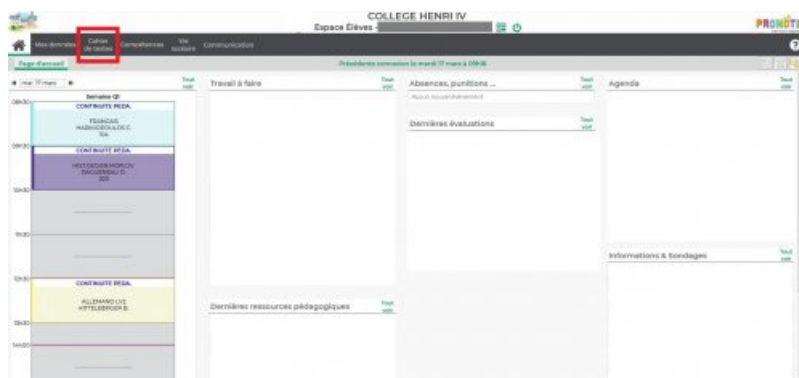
COLLEGE HENRI IV
Espace Elèves -

PRONOTE

Mes données
Cahier de textes
Compétences
Vie scolaire
Communication

Page d'accueil
Précédente connexion le mardi 17 mars à 09h16

mar. 17 mars
Semaine 12

08h30
CONTINUITE PEDA.
FRANCAIS
HADJIGEORGIOU C.
104

09h30
CONTINUITE PEDA.
HIST-GEOG-EMC
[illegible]
205

10h30

11h30

12h30
CONTINUITE PEDA.
ALLEMAND LV2
KITTELBERGER B.

13h30

14h00

Tout voir
Travail à faire
Tout voir

Dernières ressources pédagogiques
Tout voir

Absences, punitions ...
Tout voir
Aucun évènement

Dernières évaluations
Tout voir

Agenda
Tout voir

Informations & Sondages
Tout voir